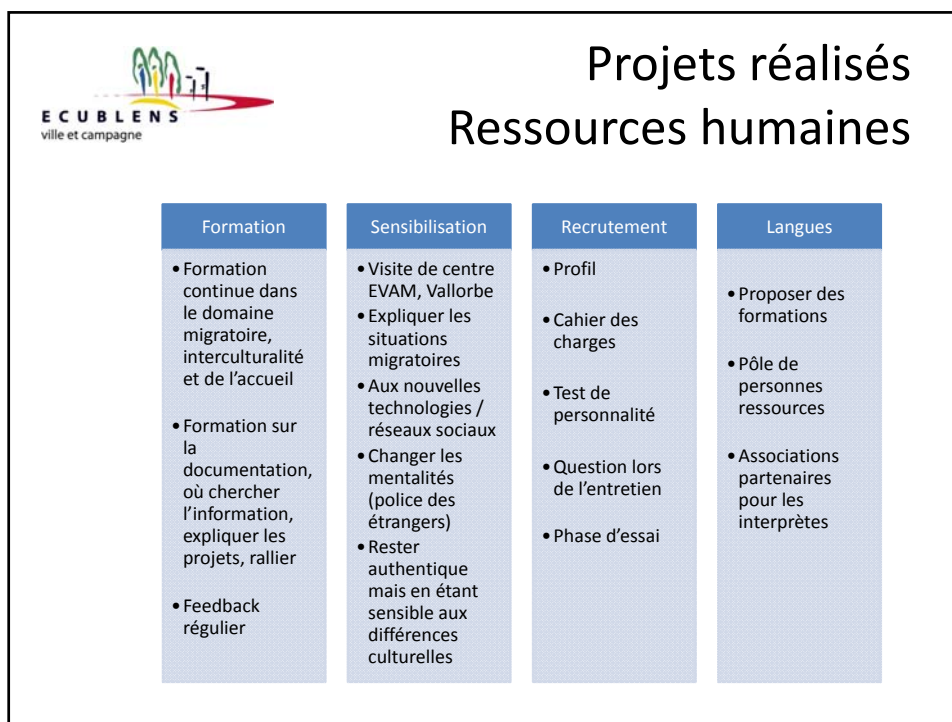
ECUBLENS
ville et campagne

Projets réalisés
Ressources humaines

Formation

• Formation continue dans le domaine migratoire, interculturalité et de l'accueil

• Formation sur la documentation, où chercher l'information, expliquer les projets, rallier

• Feedback régulier

Sensibilisation

• Visite de centre EVAM, Vallorbe
• Expliquer les situations migratoires
• Aux nouvelles technologies / réseaux sociaux
• Changer les mentalités (police des étrangers)
• Rester authentique mais en étant sensible aux différences culturelles

Recrutement

• Profil

• Cahier des charges

• Test de personnalité

• Question lors de l'entretien

• Phase d'essai

Langues

• Proposer des formations

• Pôle de personnes ressources

• Associations partenaires pour les interprètes